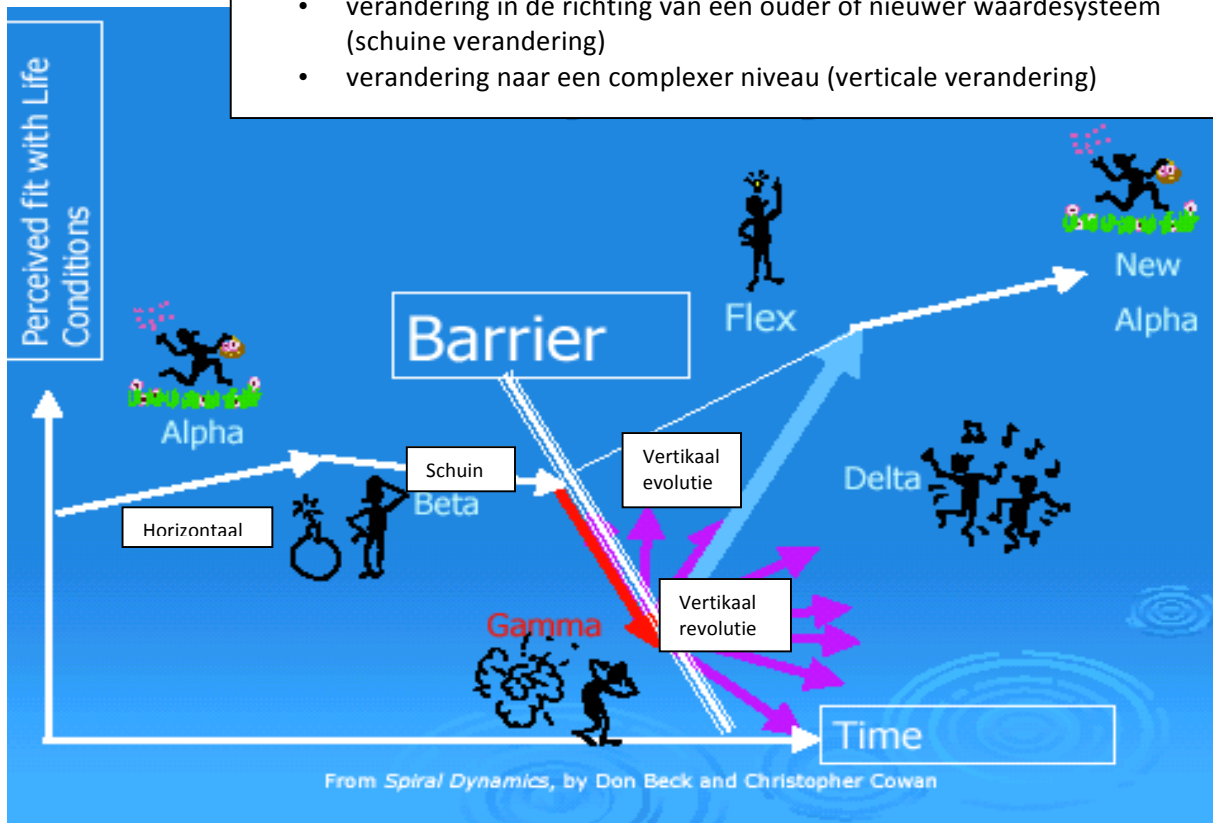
• verandering in de richting van een ouder of nieuwer waardesysteem (schuine verandering)
• verandering naar een complexer niveau (verticale verandering)

Perceived fit with Life Conditions

New Alpha

Flex

Barrier

Alpha

Schuin

Vertikaal evolutie

Delta

Beta

Horizontaal

Vertikaal revolutie

Gamma

Time

From *Spiral Dynamics*, by Don Beck and Christopher Cowan